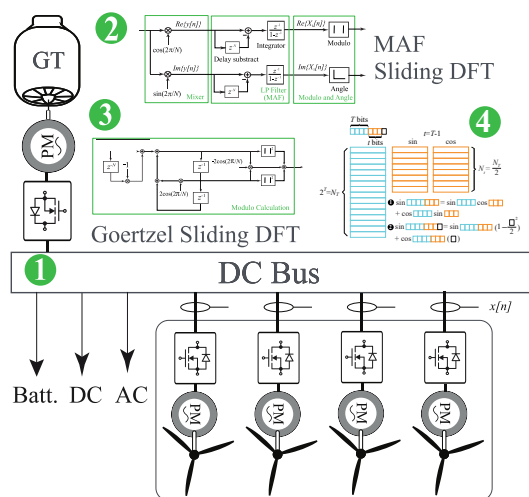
GT

2

$Re\{y[n]\}$

$\cos(2\pi/N)$

$z^{-N}$

Delay substract

$\frac{1}{1-z}$

Integrator

$Re\{X_k[n]\}$

Modulo

$\sin(2\pi/N)$

$Im\{y[n]\}$

$z^{-N}$

$\frac{1}{1-z}$

Mixer

LP Filter (MAF)

$Im\{X_k[n]\}$

Angle

Modulo and Angle

MAF Sliding DFT

PM

3

$z^{-N}$

$z^{-1}$

$-2\cos(2\pi/N)$

$2\cos(2\pi/N)$

$z^{-1}$

Modulo Calculation

Goertzel Sliding DFT

4

$T$ bits

$t$ bits

$t=T-1$

sin

cos

$N_t = \frac{N_T}{2}$

$2^T = N_T$

❶ sin = sin cos + cos

❷ sin = sin $(1-\frac{\square^2}{2})$ + cos $(\square)$

1

DC Bus

$x[n]$

Batt.

DC

AC

PM

PM

PM

PM